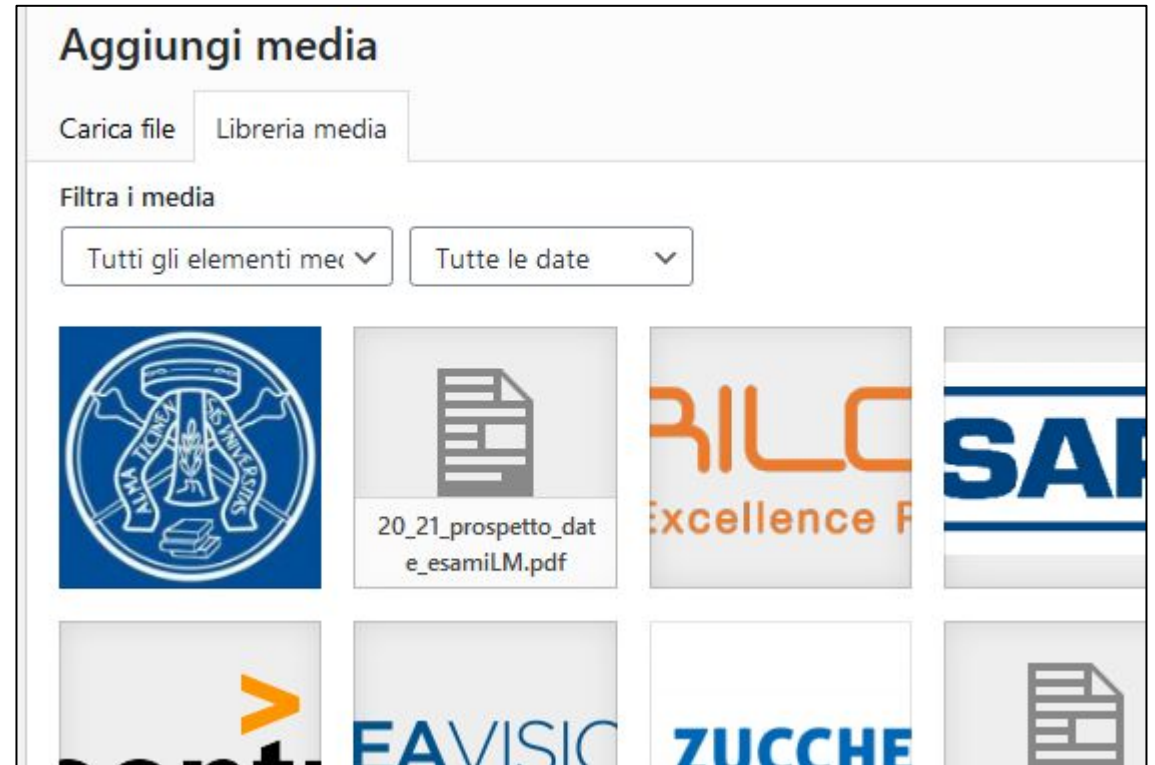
Aggiungi media

Carica file

Libreria media

Filtra i media

Tutti gli elementi mec

Tutte le date

ALMA TICINENSIS UNIVERSITAS

20_21_prospetto_date_esamiLM.pdf

RILC
Excellence F

SAI

EAVISIC

ZUCCHE